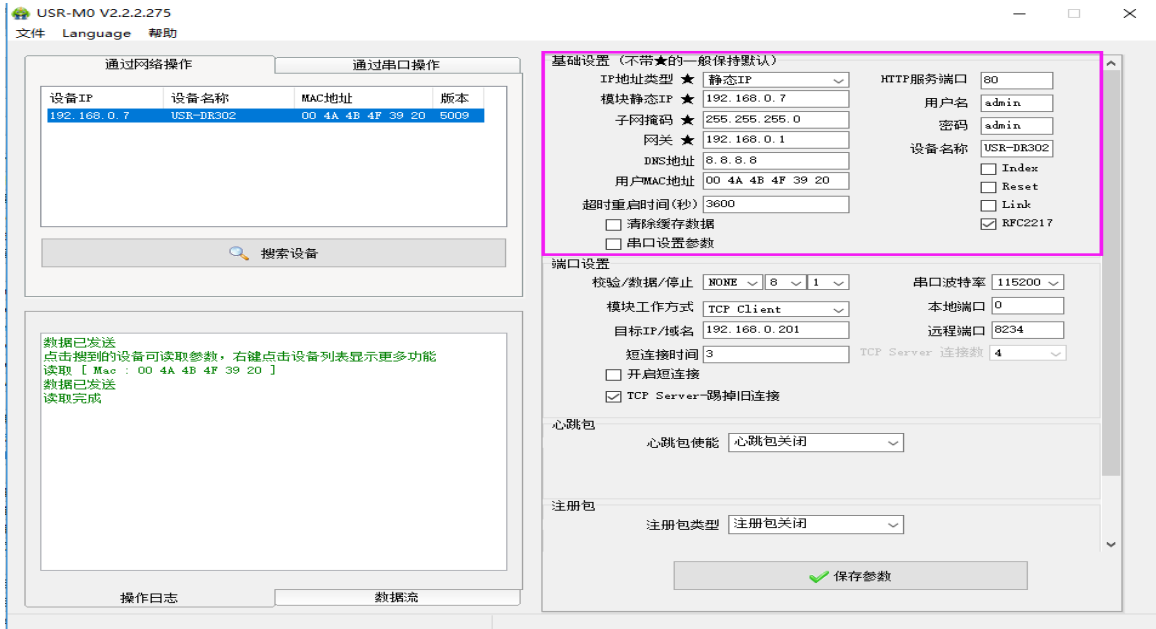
USR-M0 V2.2.2.275

文件 Language 帮助

通过网络操作 | 通过串口操作

| 设备IP | 设备名称 | MAC地址 | 版本 |
|---|---|---|---|
| 192.168.0.7 | USR-DR302 | 00 4A 4B 4F 39 20 | 5009 |

搜索设备

数据已发送
点击搜到的设备可读取参数，右键点击设备列表显示更多功能
读取 [ Mac : 00 4A 4B 4F 39 20 ]
数据已发送
读取完成

操作日志 | 数据流

基础设置（不带★的一般保持默认）
IP地址类型 ★ 静态IP
模块静态IP ★ 192.168.0.7
子网掩码 ★ 255.255.255.0
网关 ★ 192.168.0.1
DNS地址 8.8.8.8
用户MAC地址 00 4A 4B 4F 39 20
超时重启时间(秒) 3600
清除缓存数据
串口设置参数
HTTP服务端口 80
用户名 admin
密码 admin
设备名称 USR-DR302
Index
Reset
Link
RFC2217

端口设置
校验/数据/停止 NONE 8 1
串口波特率 115200
模块工作方式 TCP Client
本地端口 0
目标IP/域名 192.168.0.201
远程端口 8234
短连接时间 3
TCP Server 连接数 4
开启短连接
TCP Server-踢掉旧连接

心跳包
心跳包使能 心跳包关闭

注册包
注册包类型 注册包关闭

保存参数